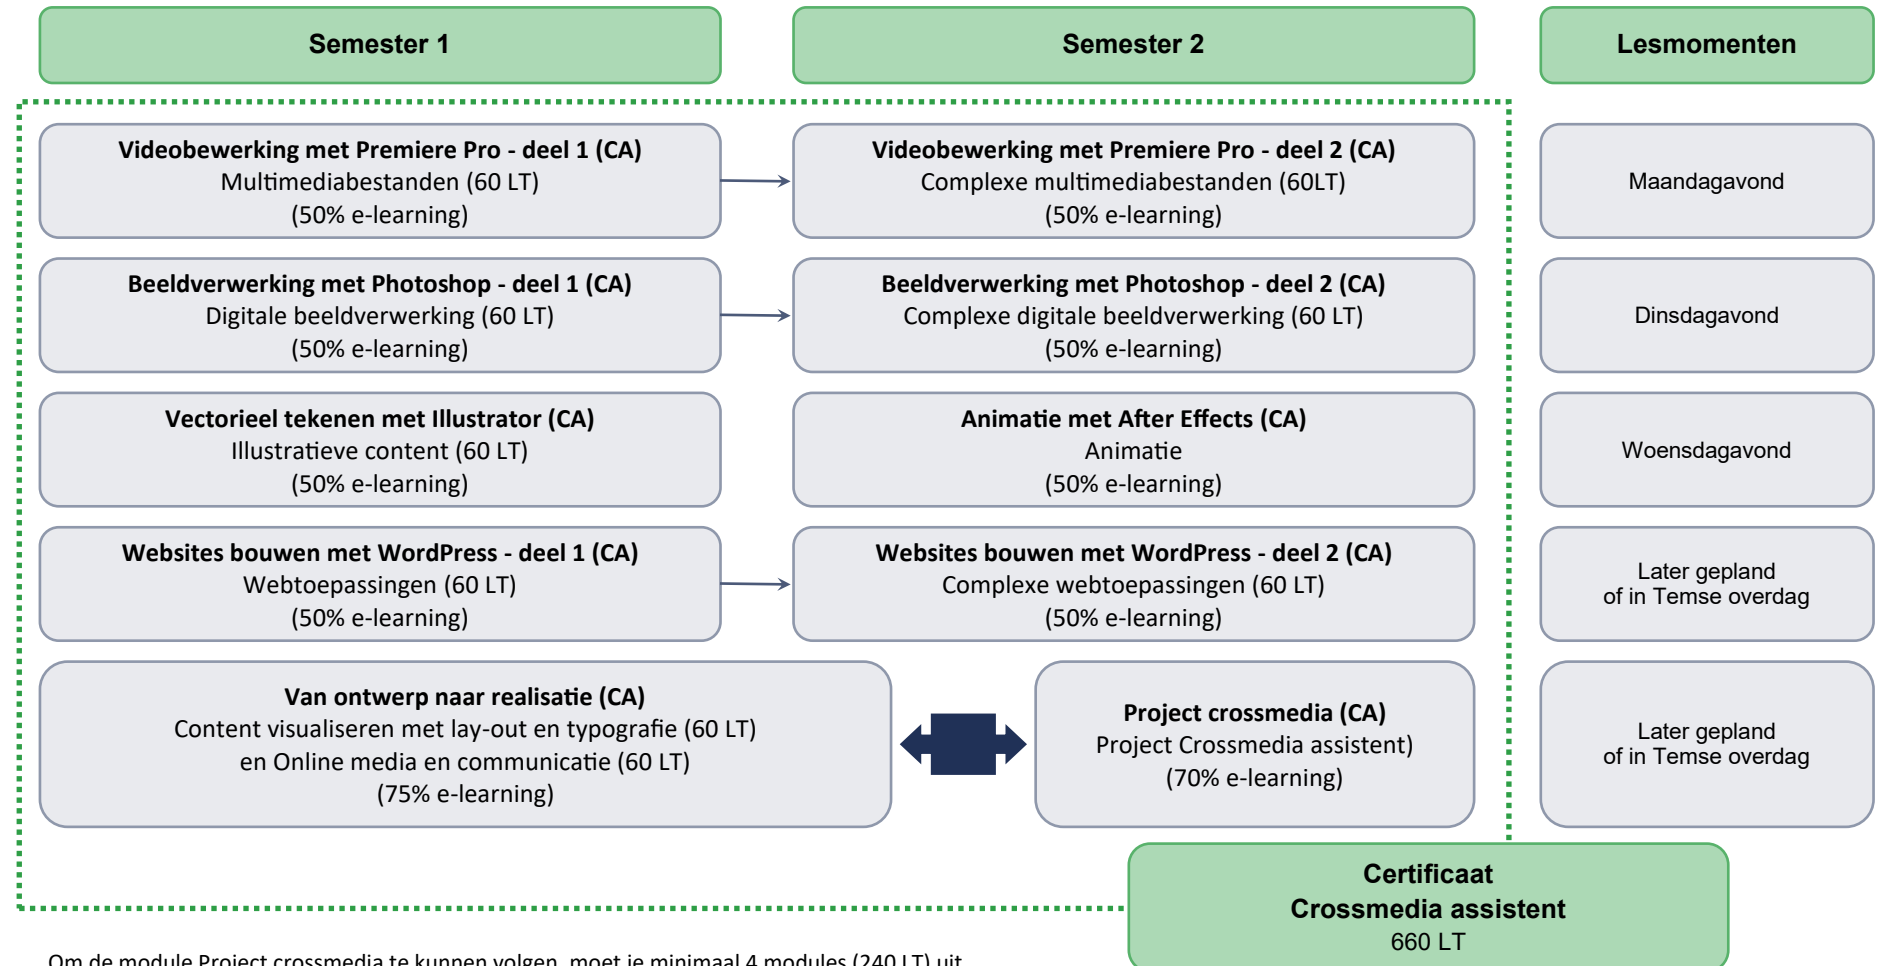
Semester 1

Semester 2

Lesmomenten

Videobewerking met Premiere Pro - deel 1 (CA)
Multimediabestanden (60 LT)
(50% e-learning)

Videobewerking met Premiere Pro - deel 2 (CA)
Complexe multimediabestanden (60LT)
(50% e-learning)

Maandagavond

Beeldverwerking met Photoshop - deel 1 (CA)
Digitale beeldverwerking (60 LT)
(50% e-learning)

Beeldverwerking met Photoshop - deel 2 (CA)
Complexe digitale beeldverwerking (60 LT)
(50% e-learning)

Dinsdagavond

Vectorieel tekenen met Illustrator (CA)
Illustratieve content (60 LT)
(50% e-learning)

Animatie met After Effects (CA)
Animatie
(50% e-learning)

Woensdagavond

Websites bouwen met WordPress - deel 1 (CA)
Webtoepassingen (60 LT)
(50% e-learning)

Websites bouwen met WordPress - deel 2 (CA)
Complexe webtoepassingen (60 LT)
(50% e-learning)

Later gepland
of in Temse overdag

Van ontwerp naar realisatie (CA)
Content visualiseren met lay-out en typografie (60 LT)
en Online media en communicatie (60 LT)
(75% e-learning)

Project crossmedia (CA)
Project Crossmedia assistent)
(70% e-learning)

Later gepland
of in Temse overdag

Certificaat
Crossmedia assistent
660 LT

Om de module Project crossmedia te kunnen volgen, moet je minimaal 4 modules (240 LT) uit